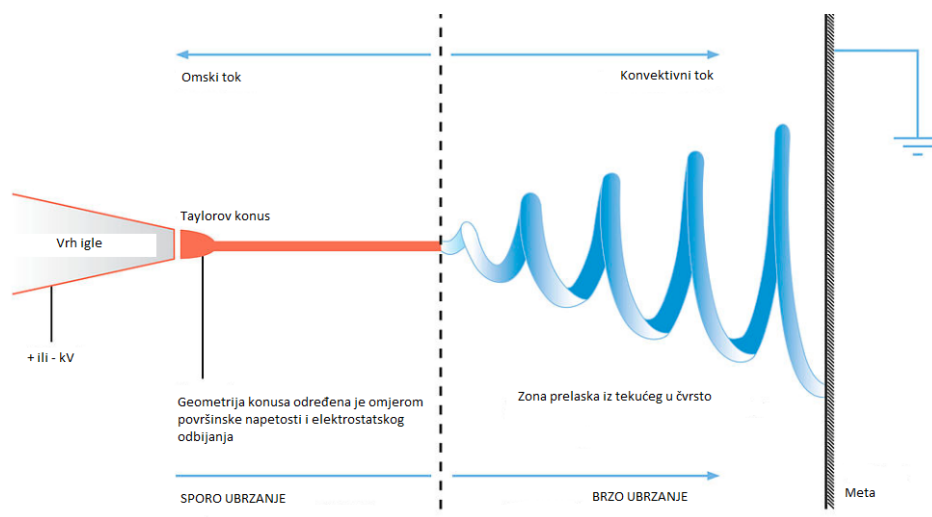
Omski tok

Konvektivni tok

Taylorov konus

Vrh igle

+ ili - kV

Geometrija konusa određena je omjerom površinske napetosti i elektrostatskog odbijanja

Zona prelaska iz tekućeg u čvrsto

SPORO UBRZANJE

BRZO UBRZANJE

Meta